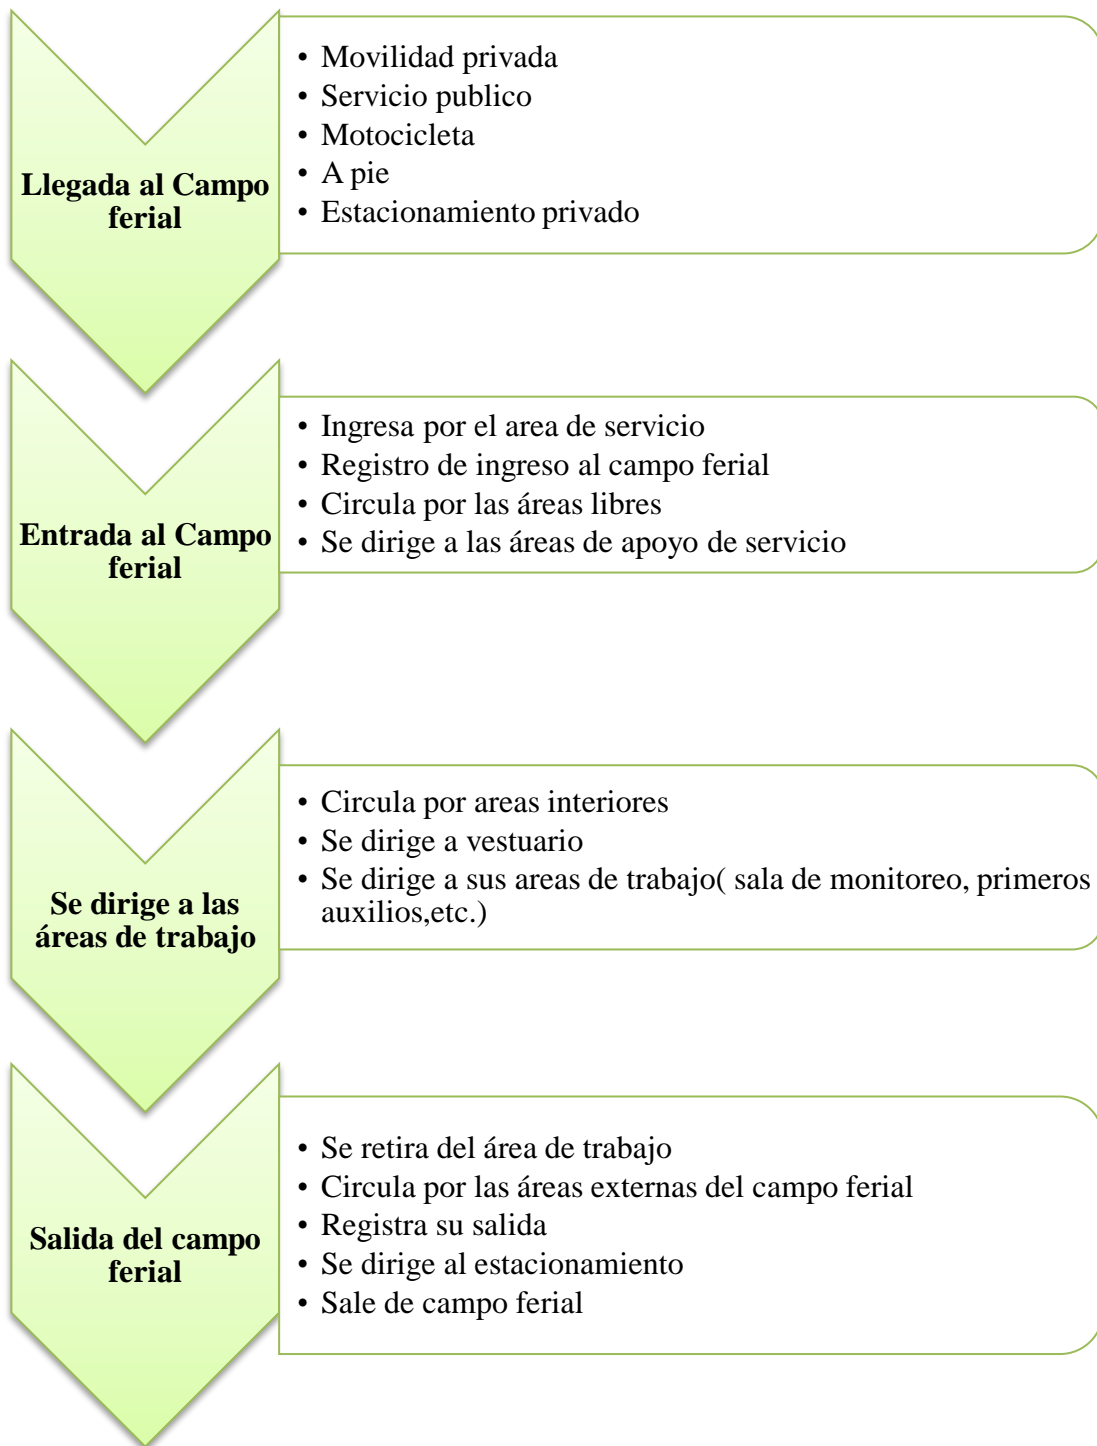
Llegada al Campo ferial

- Movilidad privada
- Servicio publico
- Motocicleta
- A pie
- Estacionamiento privado

Entrada al Campo ferial

- Ingresa por el area de servicio
- Registro de ingreso al campo ferial
- Circula por las áreas libres
- Se dirige a las áreas de apoyo de servicio

Se dirige a las áreas de trabajo

- Circula por areas interiores
- Se dirige a vestuario
- Se dirige a sus areas de trabajo( sala de monitoreo, primeros auxilios,etc.)

Salida del campo ferial

- Se retira del área de trabajo
- Circula por las áreas externas del campo ferial
- Registra su salida
- Se dirige al estacionamiento
- Sale de campo ferial